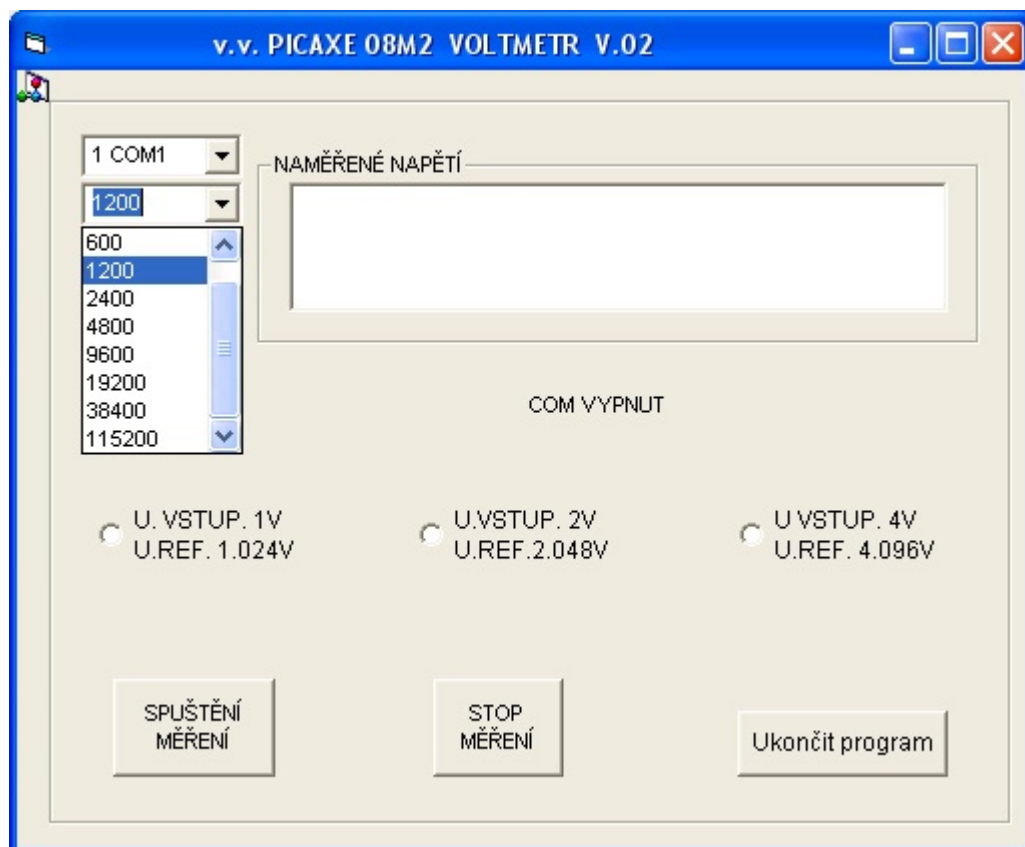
v.v. PICAXE 08M2 VOLTMETR V.02

1 COM1

1200

600
1200
2400
4800
9600
19200
38400
115200

NAMĚŘENÉ NAPĚTÍ

COM VYPNUT

U. VSTUP. 1V
U.REF. 1.024V

U.VSTUP. 2V
U.REF.2.048V

U VSTUP. 4V
U.REF. 4.096V

SPUŠTĚNÍ
MĚŘENÍ

STOP
MĚŘENÍ

Ukončit program